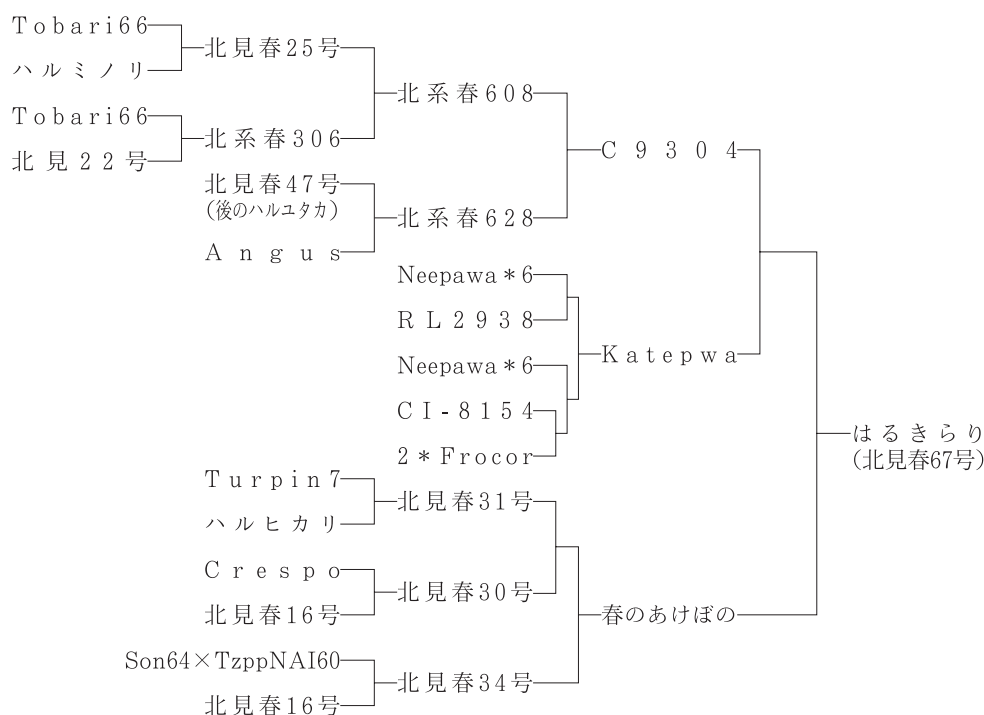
Tobari66
ハルミノリ
北見春25号
Tobari66
北見22号
北系春306
北系春608
北見春47号
(後のハルユタカ)
Angus
北系春628
C9304
Neepawa＊6
RL2938
Neepawa＊6
CI-8154
2＊Frocor
Katepwa
はるきらり
(北見春67号)
Turpin7
ハルヒカリ
北見春31号
Crespo
北見春16号
北見春30号
春のあけぼの
Son64×TzppNAI60
北見春16号
北見春34号